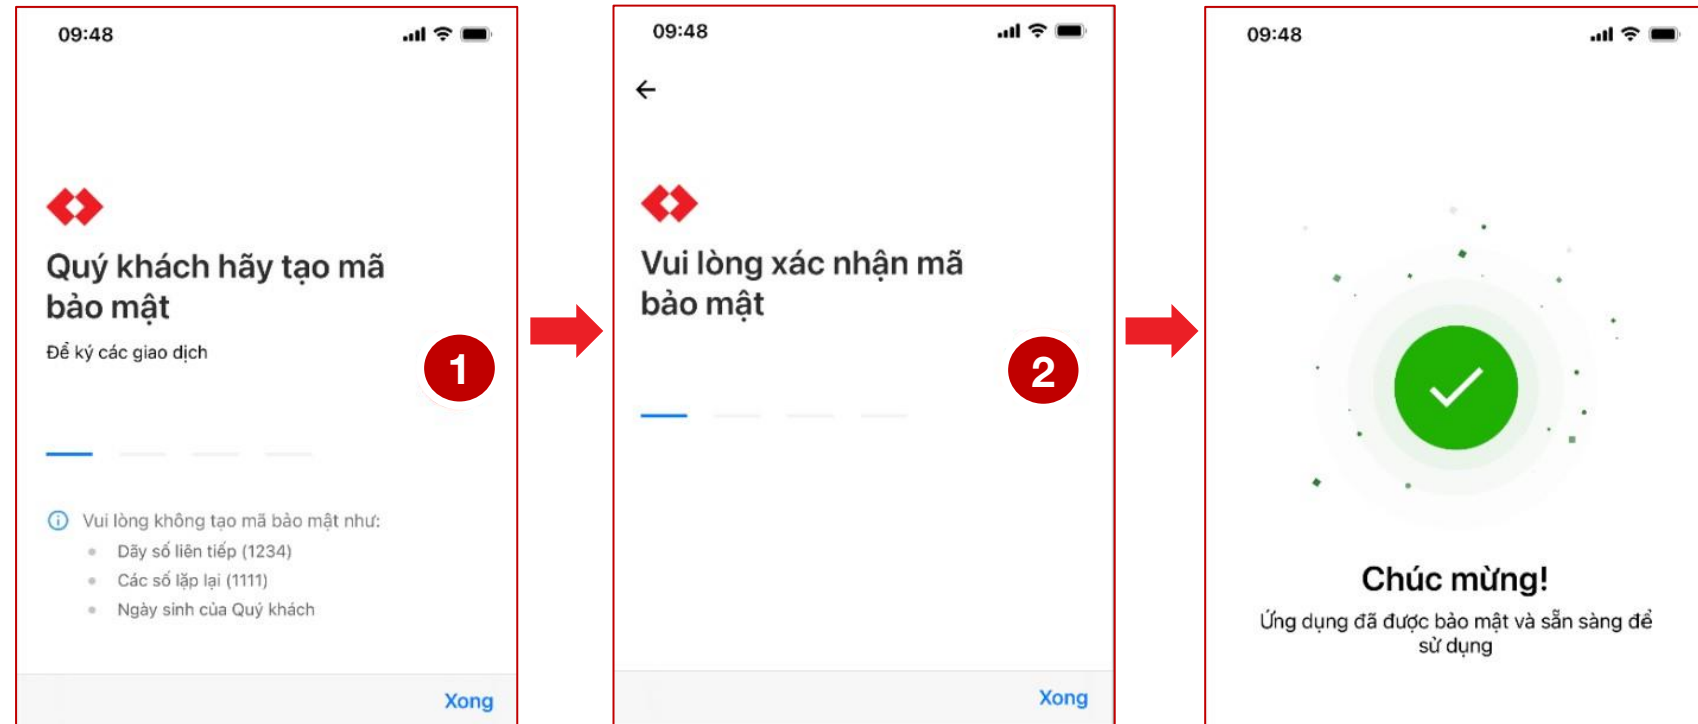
09:48

Quý khách hãy tạo mã bảo mật

Để ký các giao dịch

1

Vui lòng không tạo mã bảo mật như:

- Dãy số liên tiếp (1234)
- Các số lặp lại (1111)
- Ngày sinh của Quý khách

Xong

09:48

Vui lòng xác nhận mã bảo mật

2

Xong

09:48

Chúc mừng!

Ứng dụng đã được bảo mật và sẵn sàng để sử dụng